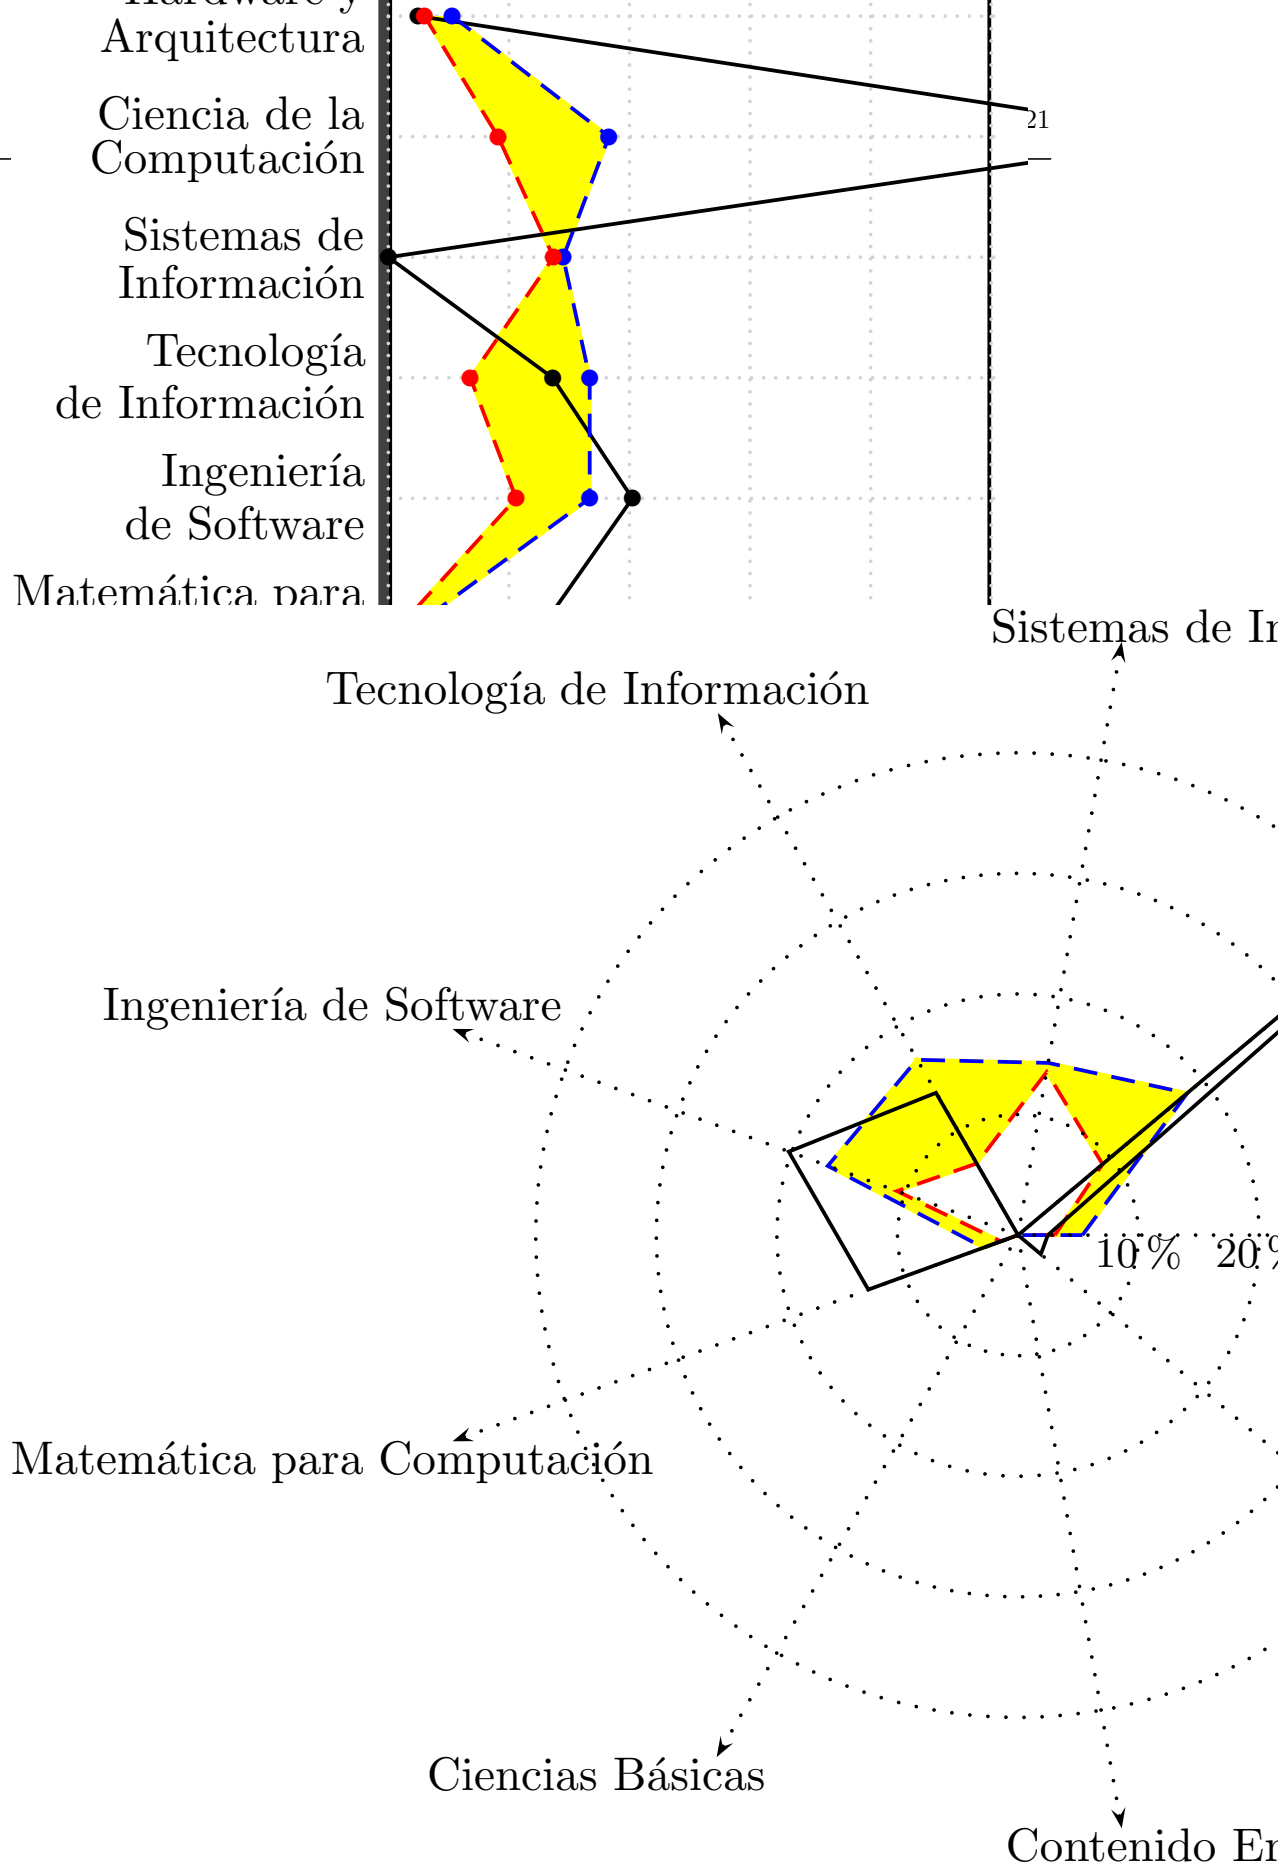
Hardware y
Arquitectura

Ciencia de la
Computación

Sistemas de
Información

Tecnología
de Información

Ingeniería
de Software

Matemática para

21

Sistemas de In

Tecnología de Información

Ingeniería de Software

10 % 20 %

Matemática para Computación

Ciencias Básicas

Contenido En